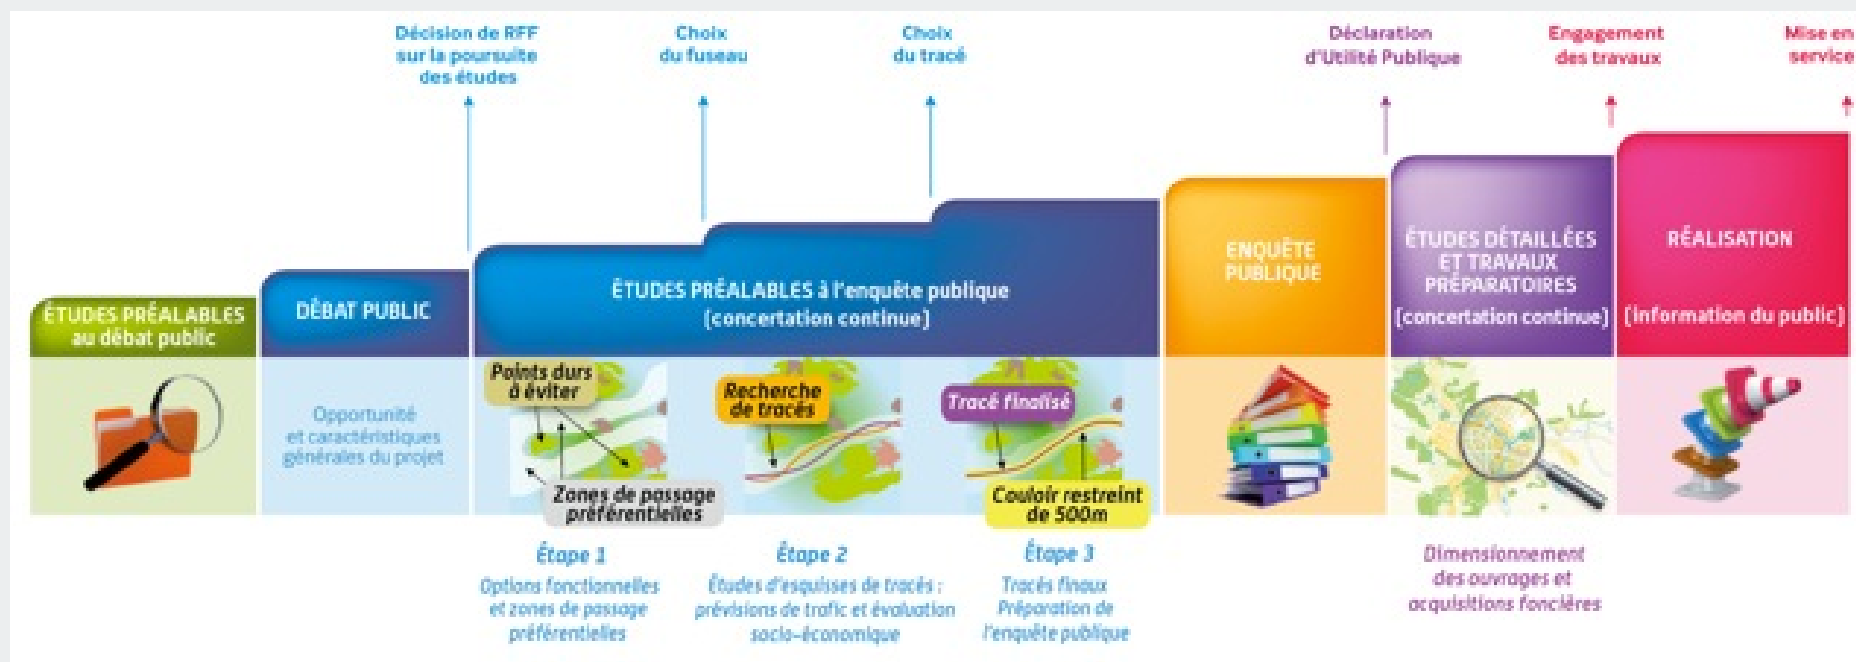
Décision de RFF sur la poursuite des études

Choix du fuseau

Choix du tracé

Déclaration d'Utilité Publique

Engagement des travaux

Mise en service

ÉTUDES PRÉALABLES au débat public

DÉBAT PUBLIC

Opportunité et caractéristiques générales du projet

ÉTUDES PRÉALABLES à l'enquête publique (concertation continue)

Points durs à éviter

Zones de passage préférentielles

Recherche de tracés

Tracé finalisé

Couloir restreint de 500m

ENQUÊTE PUBLIQUE

ÉTUDES DÉTAILLÉES ET TRAVAUX PRÉPARATOIRES (concertation continue)

RÉALISATION (information du public)

Étape 1
Options fonctionnelles et zones de passage préférentielles

Étape 2
Études d'esquisses de tracés : prévisions de trafic et évaluation socio-économique

Étape 3
Tracés finaux
Préparation de l'enquête publique

Dimensionnement des ouvrages et acquisitions foncières